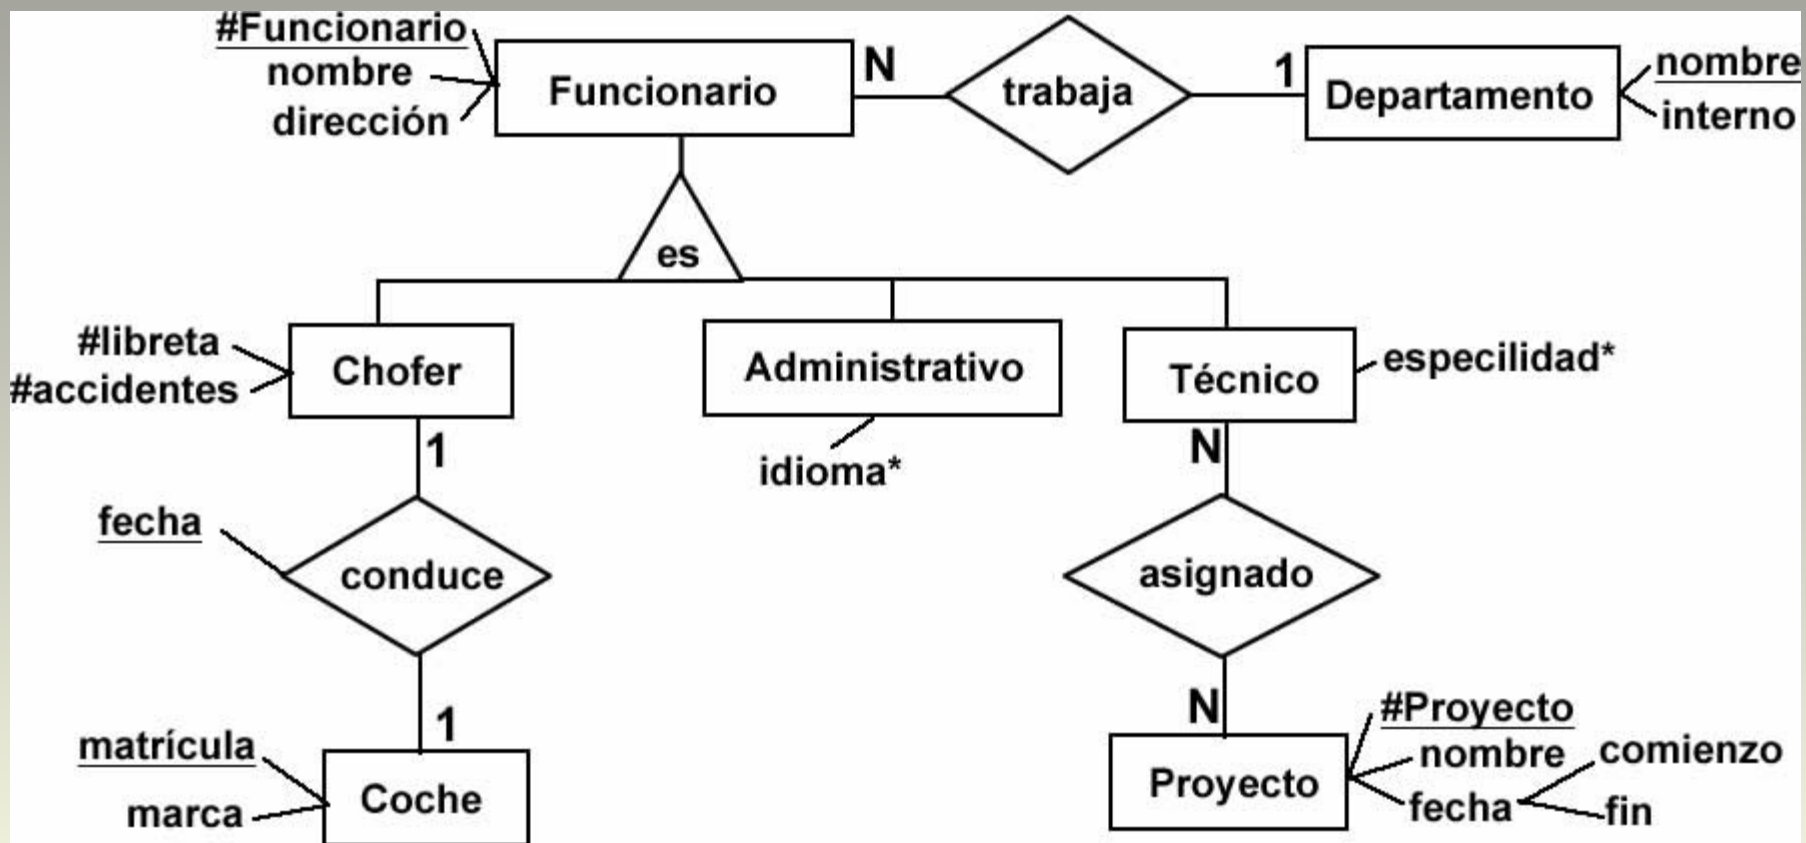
#Funcionario
nombre
dirección
Funcionario
N
trabaja
1
Departamento
nombre
interno
es
#libreta
#accidentes
Chofer
Administrativo
Técnico
especilidad*
idioma*
1
N
fecha
conduce
asignado
1
N
matrícula
marca
Coche
#Proyecto
nombre
fecha
Proyecto
comienzo
fin